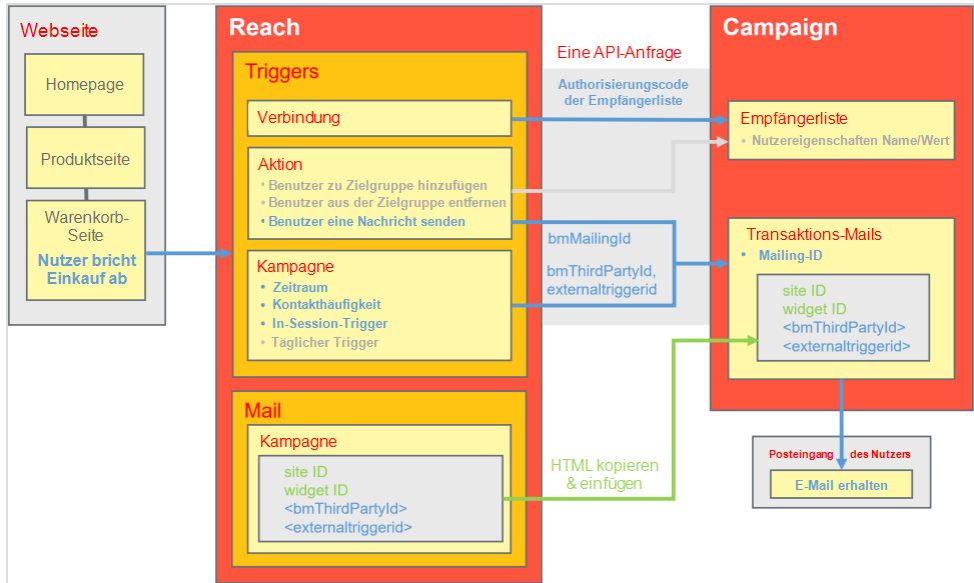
Webseite

Homepage

Produktseite

Warenkorb-Seite

Nutzer bricht Einkauf ab

Reach

Triggers

Verbindung

Aktion

• Benutzer zu Zielgruppe hinzufügen
• Benutzer aus der Zielgruppe entfernen
• Benutzer eine Nachricht senden

Kampagne

• Zeitraum
• Kontakthäufigkeit
• In-Session-Trigger
• Täglicher Trigger

Mail

Kampagne

site ID
widget ID
<bmThirdPartyId>
<externaltriggerid>

Eine API-Anfrage

Authorisierungscode der Empfängerliste

bmMailingId

bmThirdPartyId, externaltriggerid

HTML kopieren & einfügen

Campaign

Empfängerliste

• Nutzereigenschaften Name/Wert

Transaktions-Mails

• Mailing-ID

site ID
widget ID
<bmThirdPartyId>
<externaltriggerid>

Posteingang des Nutzers

E-Mail erhalten